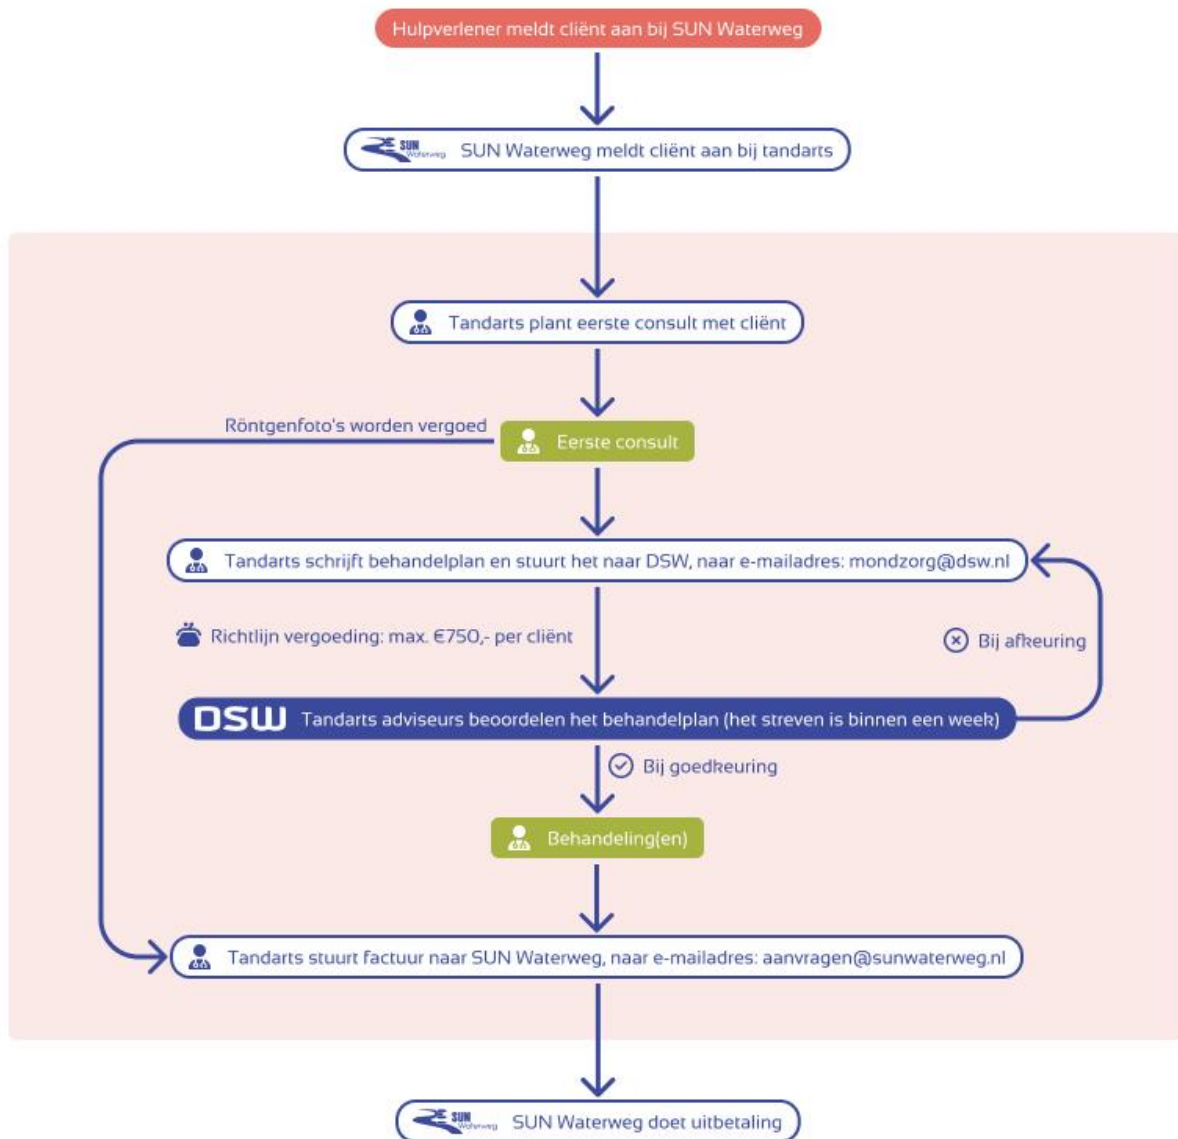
Hulpverlener meldt cliënt aan bij SUN Waterweg

SUN Waterweg SUN Waterweg meldt cliënt aan bij tandarts

Tandarts plant eerste consult met cliënt

Röntgenfoto's worden vergoed

Eerste consult

Tandarts schrijft behandelplan en stuurt het naar DSW, naar e-mailadres: mondzorg@dsw.nl

Richtlijn vergoeding: max. €750,- per cliënt

Bij afkeuring

DSW Tandarts adviseurs beoordelen het behandelplan (het streven is binnen een week)

Bij goedkeuring

Behandeling(en)

Tandarts stuurt factuur naar SUN Waterweg, naar e-mailadres: aanvragen@sunwaterweg.nl

SUN Waterweg SUN Waterweg doet uitbetaling